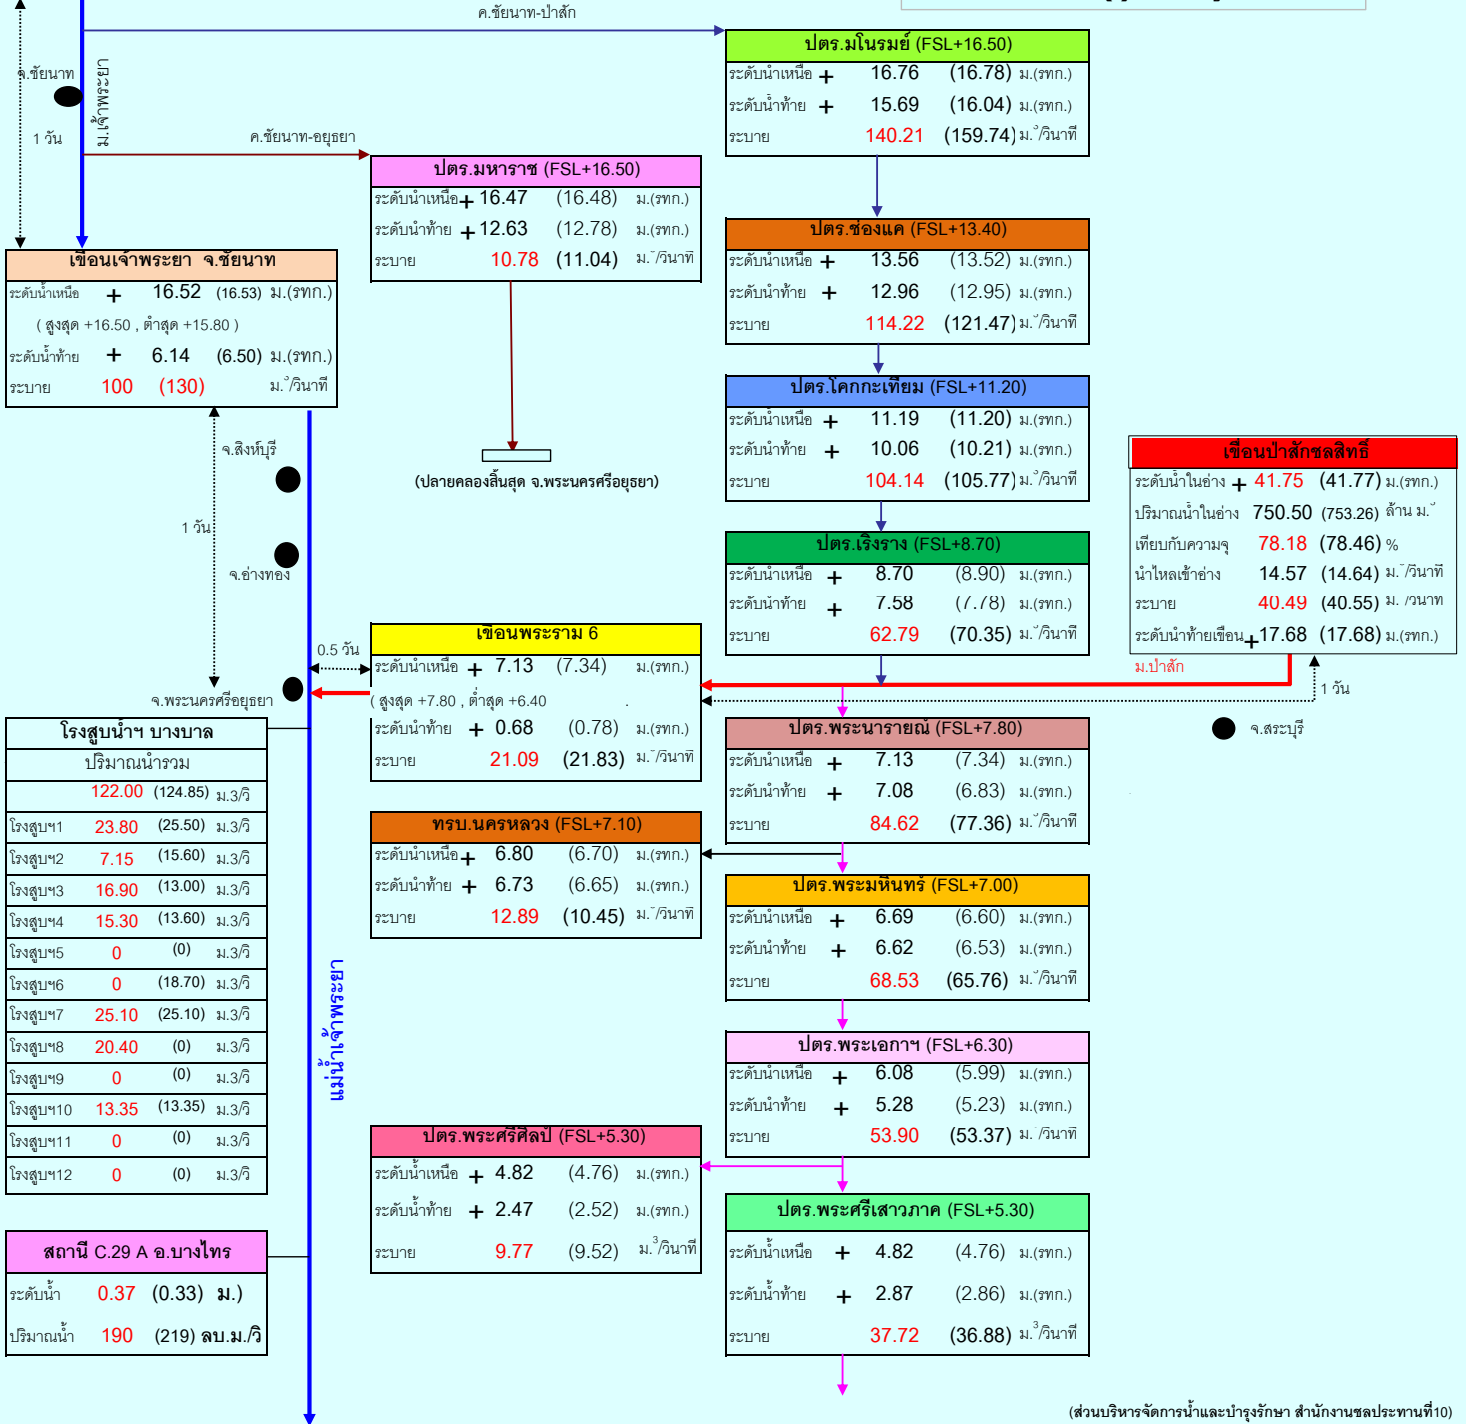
ค.ชัยนาท-ป่าสัก

จ.ชัยนาท

ม.เจ้าพระยา

1 วัน

ค.ชัยนาท-อยุธยา

ปตร.มโนรมย์ (FSL+16.50)
ระดับน้ำเหนือ + 16.76 (16.78) ม.(รทก.)
ระดับน้ำท้าย + 15.69 (16.04) ม.(รทก.)
ระบาย 140.21 (159.74) ม.$^3$/วินาที

ปตร.มหาราช (FSL+16.50)
ระดับน้ำเหนือ + 16.47 (16.48) ม.(รทก.)
ระดับน้ำท้าย + 12.63 (12.78) ม.(รทก.)
ระบาย 10.78 (11.04) ม.$^3$/วินาที

ปตร.ช่องแค (FSL+13.40)
ระดับน้ำเหนือ + 13.56 (13.52) ม.(รทก.)
ระดับน้ำท้าย + 12.96 (12.95) ม.(รทก.)
ระบาย 114.22 (121.47) ม.$^3$/วินาที

เขื่อนเจ้าพระยา จ.ชัยนาท
ระดับน้ำเหนือ + 16.52 (16.53) ม.(รทก.)
( สูงสุด +16.50 , ต่ำสุด +15.80 )
ระดับน้ำท้าย + 6.14 (6.50) ม.(รทก.)
ระบาย 100 (130) ม.$^3$/วินาที

ปตร.โคกกะเทียม (FSL+11.20)
ระดับน้ำเหนือ + 11.19 (11.20) ม.(รทก.)
ระดับน้ำท้าย + 10.06 (10.21) ม.(รทก.)
ระบาย 104.14 (105.77) ม.$^3$/วินาที

จ.สิงห์บุรี

(ปลายคลองสิ้นสุด จ.พระนครศรีอยุธยา)

เขื่อนป่าสักชลสิทธิ์
ระดับน้ำในอ่าง + 41.75 (41.77) ม.(รทก.)
ปริมาณน้ำในอ่าง 750.50 (753.26) ล้าน ม.$^3$
เทียบกับความจุ 78.18 (78.46) %
น้ำไหลเข้าอ่าง 14.57 (14.64) ม.$^3$/วินาที
ระบาย 40.49 (40.55) ม.$^3$/วินาที
ระดับน้ำท้ายเขื่อน + 17.68 (17.68) ม.(รทก.)

1 วัน

จ.อ่างทอง

ปตร.เริงราง (FSL+8.70)
ระดับน้ำเหนือ + 8.70 (8.90) ม.(รทก.)
ระดับน้ำท้าย + 7.58 (7.78) ม.(รทก.)
ระบาย 62.79 (70.35) ม.$^3$/วินาที

0.5 วัน

เขื่อนพระราม 6
ระดับน้ำเหนือ + 7.13 (7.34) ม.(รทก.)
( สูงสุด +7.80 , ต่ำสุด +6.40
ระดับน้ำท้าย + 0.68 (0.78) ม.(รทก.)
ระบาย 21.09 (21.83) ม.$^3$/วินาที

ม.ป่าสัก

1 วัน

จ.พระนครศรีอยุธยา

จ.สระบุรี

ปตร.พระนารายณ์ (FSL+7.80)
ระดับน้ำเหนือ + 7.13 (7.34) ม.(รทก.)
ระดับน้ำท้าย + 7.08 (6.83) ม.(รทก.)
ระบาย 84.62 (77.36) ม.$^3$/วินาที

| โรงสูบน้ำฯ บางบาล | | | |
|---|---|---|---|
| ปริมาณน้ำรวม | | | |
| | 122.00 | (124.85) | ม.3/วิ |
| โรงสูบฯ1 | 23.80 | (25.50) | ม.3/วิ |
| โรงสูบฯ2 | 7.15 | (15.60) | ม.3/วิ |
| โรงสูบฯ3 | 16.90 | (13.00) | ม.3/วิ |
| โรงสูบฯ4 | 15.30 | (13.60) | ม.3/วิ |
| โรงสูบฯ5 | 0 | (0) | ม.3/วิ |
| โรงสูบฯ6 | 0 | (18.70) | ม.3/วิ |
| โรงสูบฯ7 | 25.10 | (25.10) | ม.3/วิ |
| โรงสูบฯ8 | 20.40 | (0) | ม.3/วิ |
| โรงสูบฯ9 | 0 | (0) | ม.3/วิ |
| โรงสูบฯ10 | 13.35 | (13.35) | ม.3/วิ |
| โรงสูบฯ11 | 0 | (0) | ม.3/วิ |
| โรงสูบฯ12 | 0 | (0) | ม.3/วิ |

ทรบ.นครหลวง (FSL+7.10)
ระดับน้ำเหนือ + 6.80 (6.70) ม.(รทก.)
ระดับน้ำท้าย + 6.73 (6.65) ม.(รทก.)
ระบาย 12.89 (10.45) ม.$^3$/วินาที

ปตร.พระมหินทร์ (FSL+7.00)
ระดับน้ำเหนือ + 6.69 (6.60) ม.(รทก.)
ระดับน้ำท้าย + 6.62 (6.53) ม.(รทก.)
ระบาย 68.53 (65.76) ม.$^3$/วินาที

แม่น้ำเจ้าพระยา

ปตร.พระเอกาฯ (FSL+6.30)
ระดับน้ำเหนือ + 6.08 (5.99) ม.(รทก.)
ระดับน้ำท้าย + 5.28 (5.23) ม.(รทก.)
ระบาย 53.90 (53.37) ม.$^3$/วินาที

ปตร.พระศรีศิลป์ (FSL+5.30)
ระดับน้ำเหนือ + 4.82 (4.76) ม.(รทก.)
ระดับน้ำท้าย + 2.47 (2.52) ม.(รทก.)
ระบาย 9.77 (9.52) ม.$^3$/วินาที

สถานี C.29 A อ.บางไทร
ระดับน้ำ 0.37 (0.33) ม.)
ปริมาณน้ำ 190 (219) ลบ.ม./วิ

ปตร.พระศรีเสาวภาค (FSL+5.30)
ระดับน้ำเหนือ + 4.82 (4.76) ม.(รทก.)
ระดับน้ำท้าย + 2.87 (2.86) ม.(รทก.)
ระบาย 37.72 (36.88) ม.$^3$/วินาที

(ส่วนบริหารจัดการน้ำและบำรุงรักษา สำนักงานชลประทานที่10)